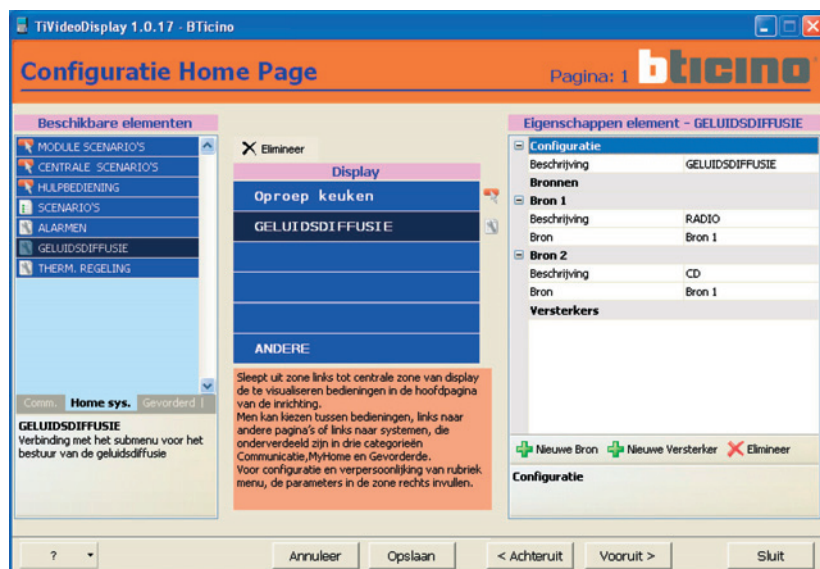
TiVideoDisplay 1.0.17 - BTicino

Configuratie Home Page

Pagina: 1

bticino

Beschikbare elementen

MODULE SCENARIO'S
CENTRALE SCENARIO'S
HULPBEDIENING
SCENARIO'S
ALARMEN
GELUIDSDIFFUSIE
THERM. REGELING

Comm. | Home sys. | Gevorderd

GELUIDSDIFFUSIE
Verbinding met het submenu voor het bestuur van de geluidsdiffusie

Elimineer

Display

Oproep keuken
GELUIDSDIFFUSIE

ANDERE

Sleept uit zone links tot centrale zone van display de te visualiseren bedieningen in de hoofdpagina van de inrichting.
Men kan kiezen tussen bedieningen, links naar andere pagina's of links naar systemen, die onderverdeeld zijn in drie categorieën Communicatie,MyHome en Gevorderde.
Voor configuratie en verpersoonlijking van rubriek menu, de parameters in de zone rechts invullen.

Eigenschappen element - GELUIDSDIFFUSIE

| Configuratie | |
|---|---|
| Beschrijving | GELUIDSDIFFUSIE |
| Bronnen | |
| Bron 1 | |
| Beschrijving | RADIO |
| Bron | Bron 1 |
| Bron 2 | |
| Beschrijving | CD |
| Bron | Bron 1 |
| Versterkers | |

Nieuwe Bron | Nieuwe Versterker | Elimineer

Configuratie

? | Annuleer | Opslaan | < Achteruit | Vooruit > | Sluit